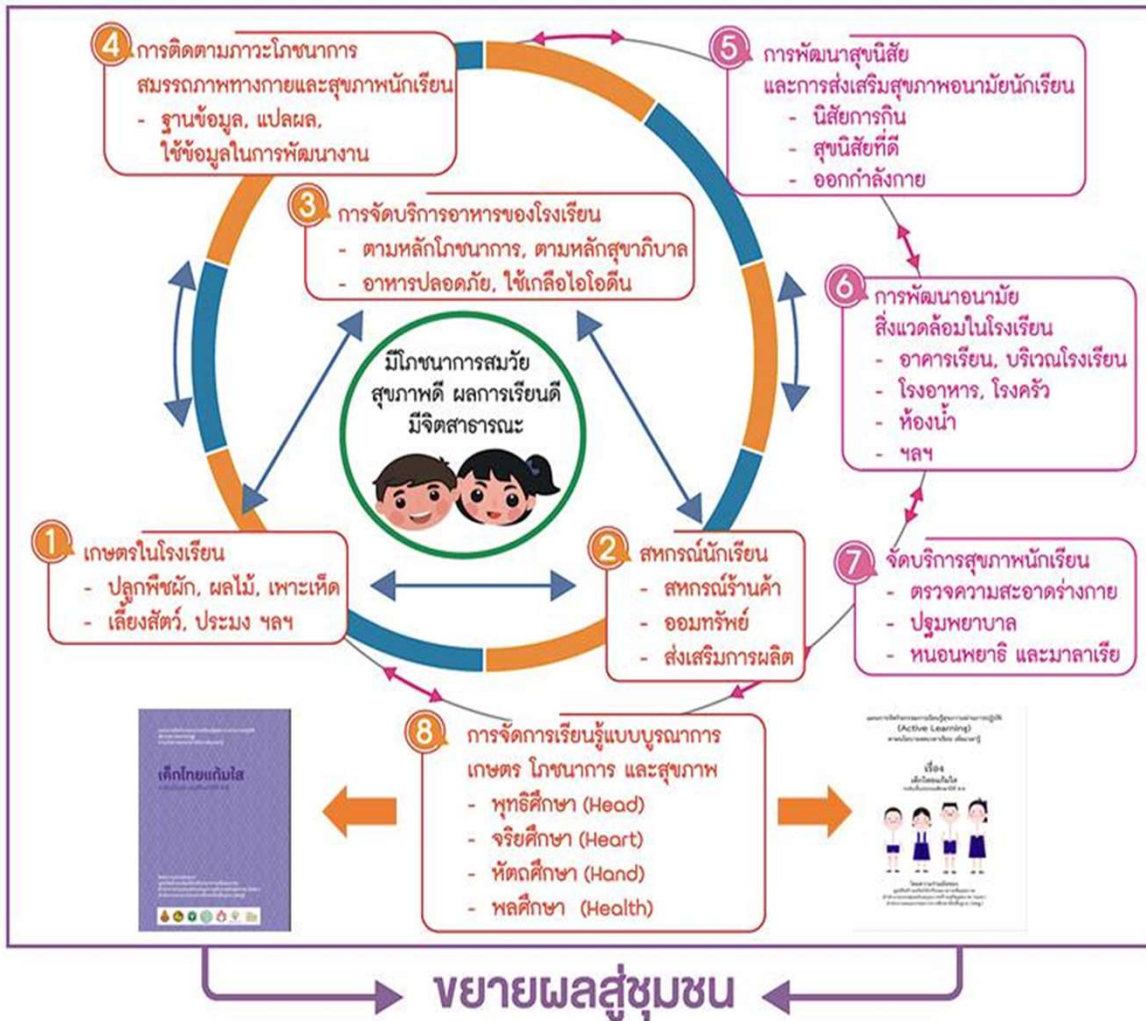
4 การติดตามภาวะโภชนาการ สมรรถภาพทางกายและสุขภาพนักเรียน
- ฐานข้อมูล, แปลผล, ใช้ข้อมูลในการพัฒนางาน

5 การพัฒนาสุขนิสัย และการส่งเสริมสุขภาพอนามัยนักเรียน
- นิสัยการกิน
- สุขนิสัยที่ดี
- ออกกำลังกาย

3 การจัดบริการอาหารของโรงเรียน
- ตามหลักโภชนาการ, ตามหลักสุขาภิบาล
- อาหารปลอดภัย, ใช้เกลือไอโอดีน

6 การพัฒนาอนามัย สิ่งแวดล้อมในโรงเรียน
- อาคารเรียน, บริเวณโรงเรียน
- โรงอาหาร, โรงครัว
- ห้องน้ำ
- ฯลฯ

มีโภชนาการสมวัย สุขภาพดี ผลการเรียนดี มีจิตสาธารณะ

1 เกษตรในโรงเรียน
- ปลูกพืชผัก, ผลไม้, เพาะเห็ด
- เลี้ยงสัตว์, ประมง ฯลฯ

2 สหกรณ์นักเรียน
- สหกรณ์ร้านค้า
- ออมทรัพย์
- ส่งเสริมการผลิต

7 จัดบริการสุขภาพนักเรียน
- ตรวจความสะอาดร่างกาย
- ปฐมพยาบาล
- หนอนพยาธิ และมาลาเรีย

เด็กไทยแก้มใส

8 การจัดการเรียนรู้แบบบูรณาการ เกษตร โภชนาการ และสุขภาพ
- พุทธิศึกษา (Head)
- จริยศึกษา (Heart)
- หัตถศึกษา (Hand)
- พลศึกษา (Health)

(Active Learning)
เรื่อง เด็กไทยแก้มใส

ขยายผลสู่ชุมชน